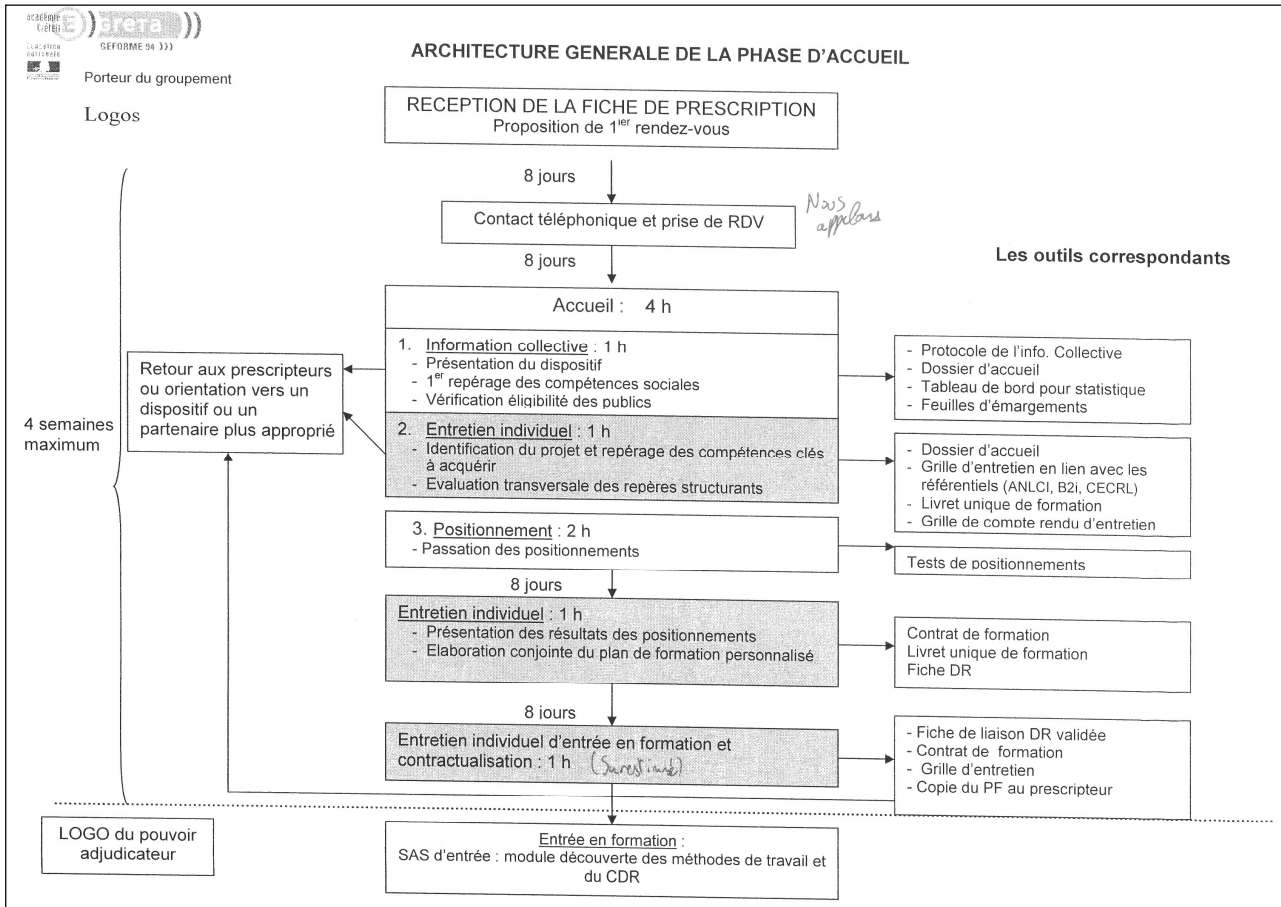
académie Créteil greta
Éducation nationale
GEFORME 94

Porteur du groupement

Logos

ARCHITECTURE GENERALE DE LA PHASE D'ACCUEIL

RECEPTION DE LA FICHE DE PRESCRIPTION
Proposition de 1$^{ier}$ rendez-vous

8 jours

Contact téléphonique et prise de RDV

Nous appelons

8 jours

Les outils correspondants

4 semaines maximum

Accueil : 4 h

1. Information collective : 1 h
- Présentation du dispositif
- 1$^{er}$ repérage des compétences sociales
- Vérification éligibilité des publics

Retour aux prescripteurs ou orientation vers un dispositif ou un partenaire plus approprié

- Protocole de l'info. Collective
- Dossier d'accueil
- Tableau de bord pour statistique
- Feuilles d'émargements

2. Entretien individuel : 1 h
- Identification du projet et repérage des compétences clés à acquérir
- Evaluation transversale des repères structurants

- Dossier d'accueil
- Grille d'entretien en lien avec les référentiels (ANLCI, B2i, CECRL)
- Livret unique de formation
- Grille de compte rendu d'entretien

3. Positionnement : 2 h
- Passation des positionnements

Tests de positionnements

8 jours

Entretien individuel : 1 h
- Présentation des résultats des positionnements
- Elaboration conjointe du plan de formation personnalisé

Contrat de formation
Livret unique de formation
Fiche DR

8 jours

Entretien individuel d'entrée en formation et contractualisation : 1 h (Surestimé)

- Fiche de liaison DR validée
- Contrat de formation
- Grille d'entretien
- Copie du PF au prescripteur

LOGO du pouvoir adjudicateur

Entrée en formation :
SAS d'entrée : module découverte des méthodes de travail et du CDR